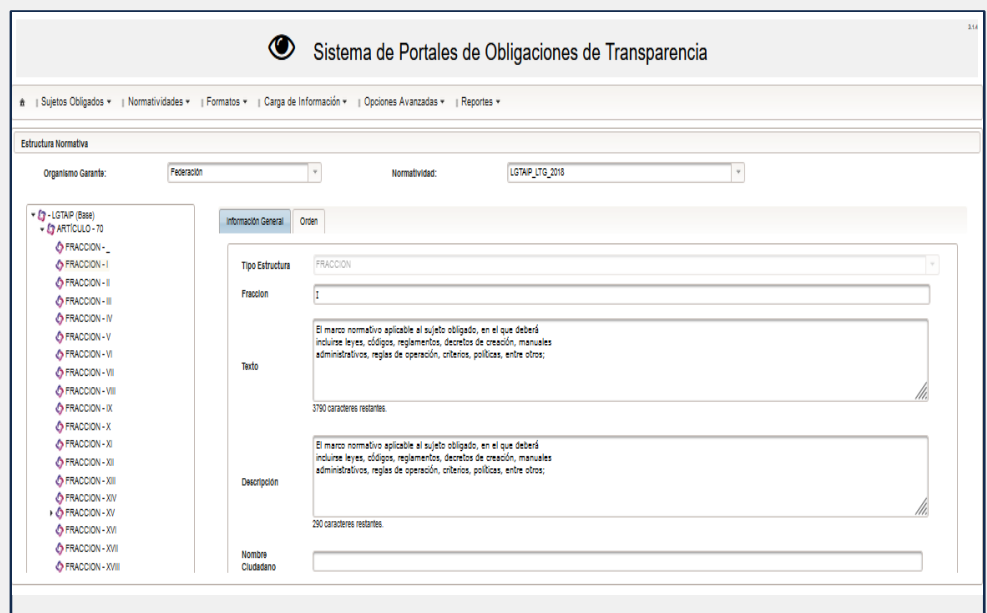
3.1.4

Sistema de Portales de Obligaciones de Transparencia

| Sujetos Obligados ▾ | Normatividades ▾ | Formatos ▾ | Carga de Información ▾ | Opciones Avanzadas ▾ | Reportes ▾

Estructura Normativa

Organismo Garante: Federación

Normatividad: LGTAIP_LTG_2018

- LGTAIP (Base)
ARTÍCULO - 70
FRACCION - _
FRACCION - I
FRACCION - II
FRACCION - III
FRACCION - IV
FRACCION - V
FRACCION - VI
FRACCION - VII
FRACCION - VIII
FRACCION - IX
FRACCION - X
FRACCION - XI
FRACCION - XII
FRACCION - XIII
FRACCION - XIV
FRACCION - XV
FRACCION - XVI
FRACCION - XVII
FRACCION - XVIII

Información General | Orden

Tipo Estructura: FRACCION

Fraccion: I

Texto: El marco normativo aplicable al sujeto obligado, en el que deberá incluirse leyes, códigos, reglamentos, decretos de creación, manuales administrativos, reglas de operación, criterios, políticas, entre otros;

3790 caracteres restantes.

Descripción: El marco normativo aplicable al sujeto obligado, en el que deberá incluirse leyes, códigos, reglamentos, decretos de creación, manuales administrativos, reglas de operación, criterios, políticas, entre otros;

290 caracteres restantes.

Nombre Ciudadano